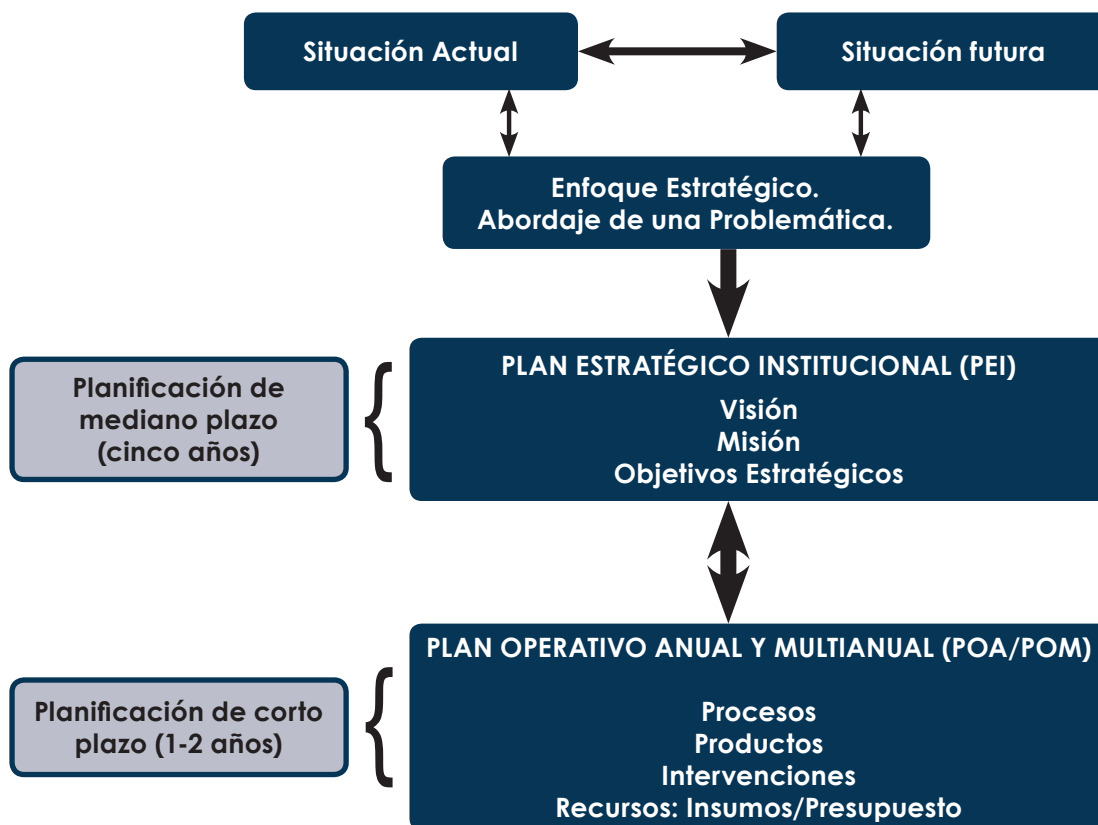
Situación Actual

Situación futura

Enfoque Estratégico.
Abordaje de una Problemática.

Planificación de mediano plazo (cinco años)

PLAN ESTRATÉGICO INSTITUCIONAL (PEI)
Visión
Misión
Objetivos Estratégicos

Planificación de corto plazo (1-2 años)

PLAN OPERATIVO ANUAL Y MULTIANUAL (POA/POM)

Procesos
Productos
Intervenciones
Recursos: Insumos/Presupuesto